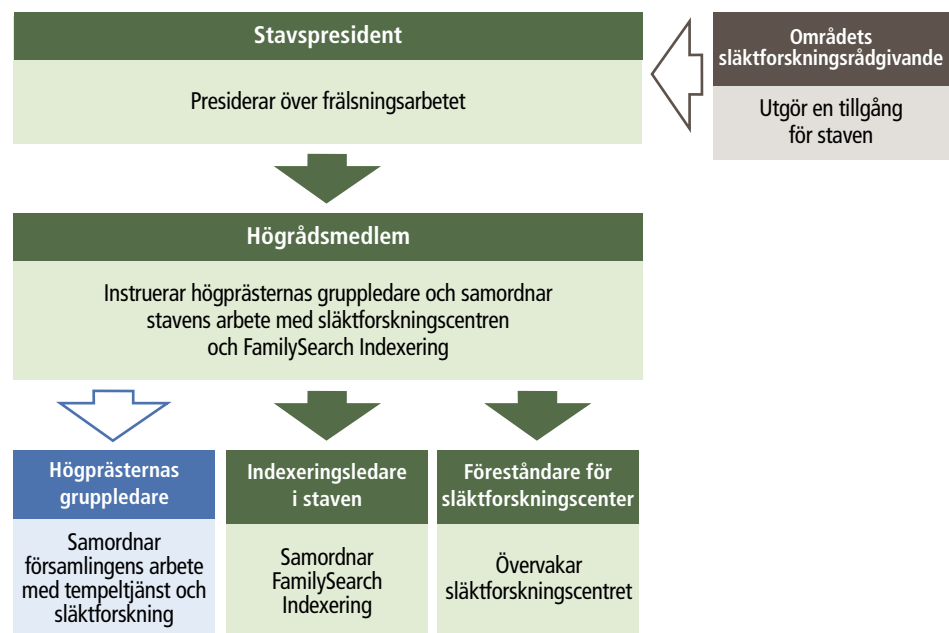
Stavspresident

Presiderar över frälsningsarbetet

Områdets släktforskningsrådgivande

Utgör en tillgång för staven

Högrådsmedlem

Instruerar högprästernas gruppledare och samordnar stavens arbete med släktforskningscentren och FamilySearch Indexering

Högprästernas gruppledare

Samordnar församlingens arbete med tempeltjänst och släktforskning

Indexeringsledare i staven

Samordnar FamilySearch Indexering

Föreståndare för släktforskningscenter

Övervakar släktforskningscentret